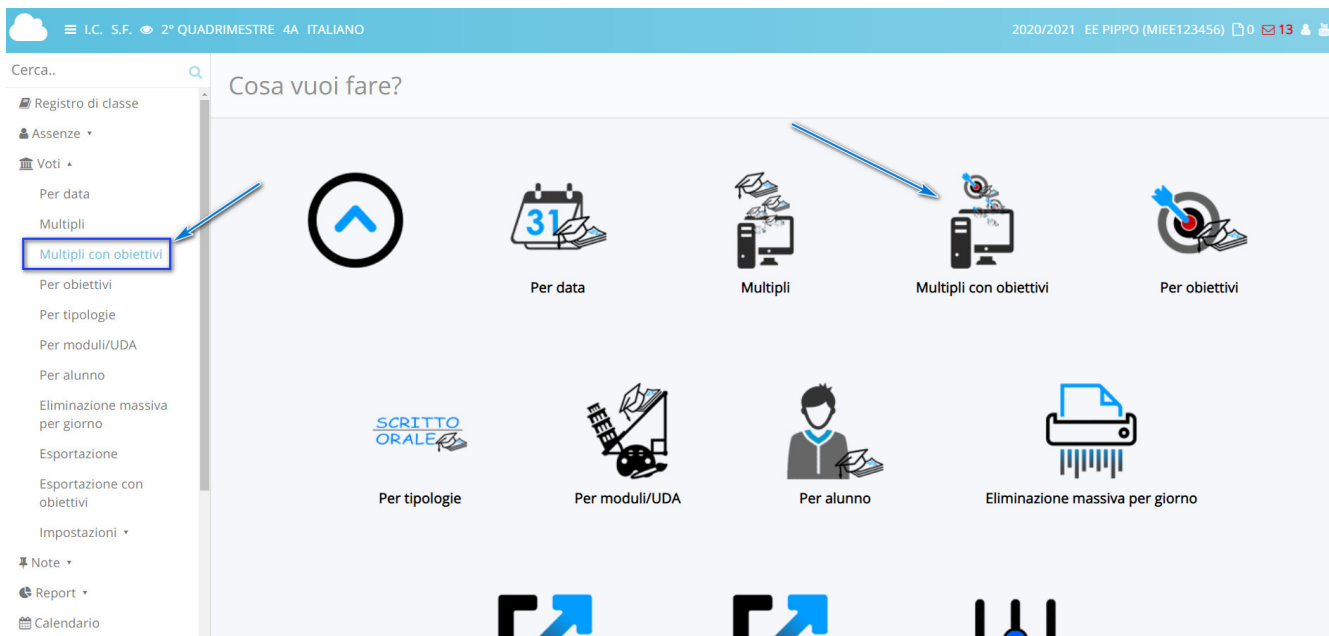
I.C. S.F. 2° QUADRIMESTRE 4A ITALIANO

2020/2021 EE PIPPO (MIEE123456) 0 13

Cerca..

Registro di classe
Assenze
Voti
Per data
Multipli
Multipli con obiettivi
Per obiettivi
Per tipologie
Per moduli/UDA
Per alunno
Eliminazione massiva per giorno
Esportazione
Esportazione con obiettivi
Impostazioni
Note
Report
Calendario

Cosa vuoi fare?

31

Per data

Multipli

Multipli con obiettivi

Per obiettivi

SCRITTO
ORALE

Per tipologie

Per moduli/UDA

Per alunno

Eliminazione massiva per giorno